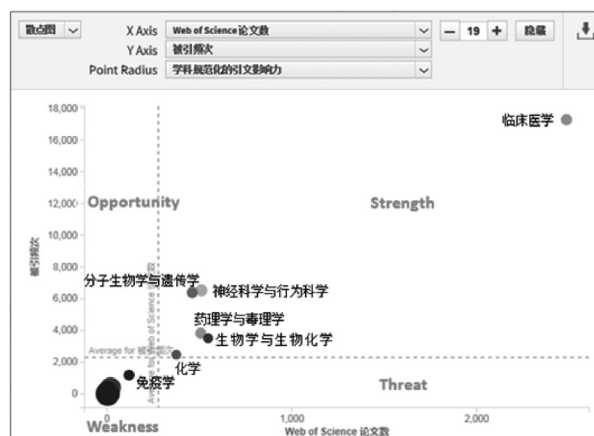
散点图
X Axis Web of Science论文数
Y Axis 被引频次
Point Radius 学科规范化的引文影响力
− 19 +
隐藏

18,000
16,000
14,000
12,000
10,000
8,000
6,000
4,000
2,000
0
被引频次

临床医学
Opportunity
Strength
分子生物学与遗传学
神经科学与行为科学
药理学与毒理学
生物学与生物化学
化学
免疫学
Average for 被引频次
Average for Web of Science 论文数
Threat
Weakness

0
1,000
2,000
Web of Science 论文数